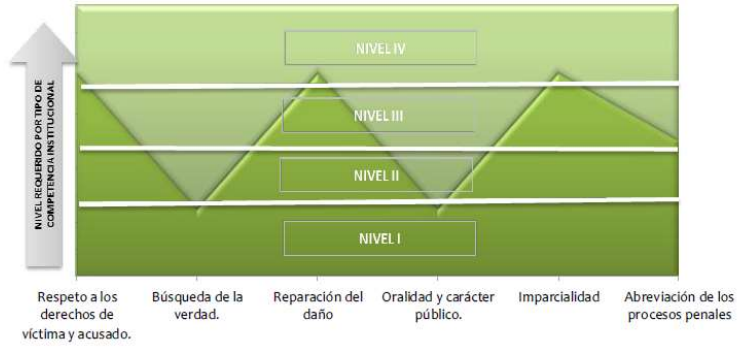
NIVEL REQUERIDO POR TIPO DE COMPETENCIA INSTITUCIONAL

NIVEL IV

NIVEL III

NIVEL II

NIVEL I

Respeto a los derechos de víctima y acusado.

Búsqueda de la verdad.

Reparación del daño

Oralidad y carácter público.

Imparcialidad

Abreviación de los procesos penales